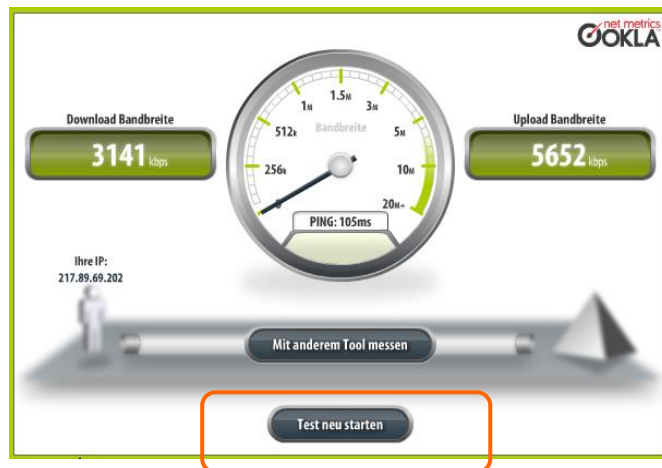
net metrics
OOKLA

Download Bandbreite
3141 kbps

1.5M
1M
3M
512K
Bandbreite
5M
256K
10M
20M+
PING: 105ms

Upload Bandbreite
5652 kbps

Ihre IP:
217.89.69.202

Mit anderem Tool messen

Test neu starten